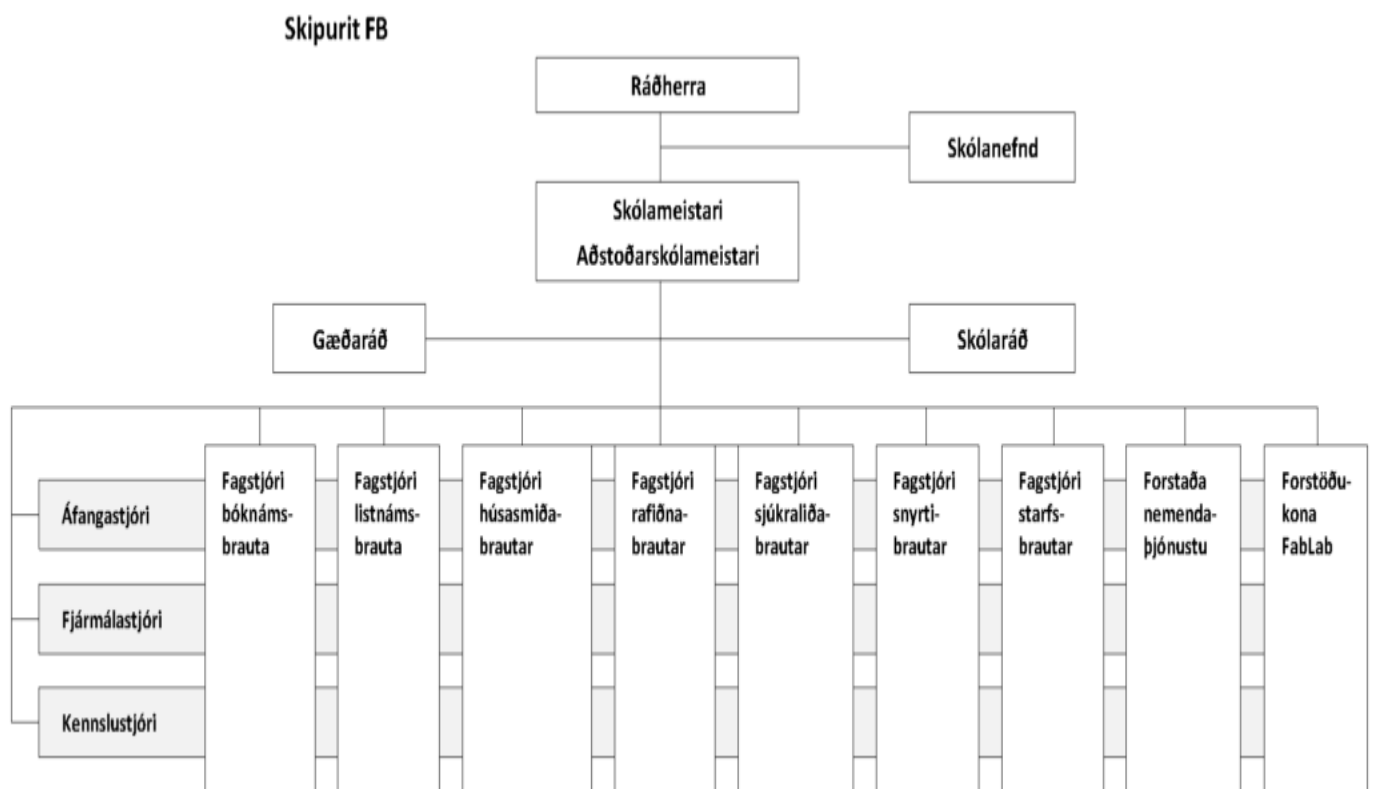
Skipurit FB

Ráðherra

Skólanefnd

Skólameistari
Aðstoðarskólameistari

Gæðaráð

Skólaráð

Áfangastjóri

Fjármálastjóri

Kennslustjóri

Fagstjóri bóknámsbrauta

Fagstjóri listnámsbrauta

Fagstjóri húsasmiðabrautar

Fagstjóri rafiðnabrautar

Fagstjóri sjúkraliðabrautar

Fagstjóri snyrtibrautar

Fagstjóri starfsbrautar

Forstaða nemendaþjónustu

Forstöðukona FabLab